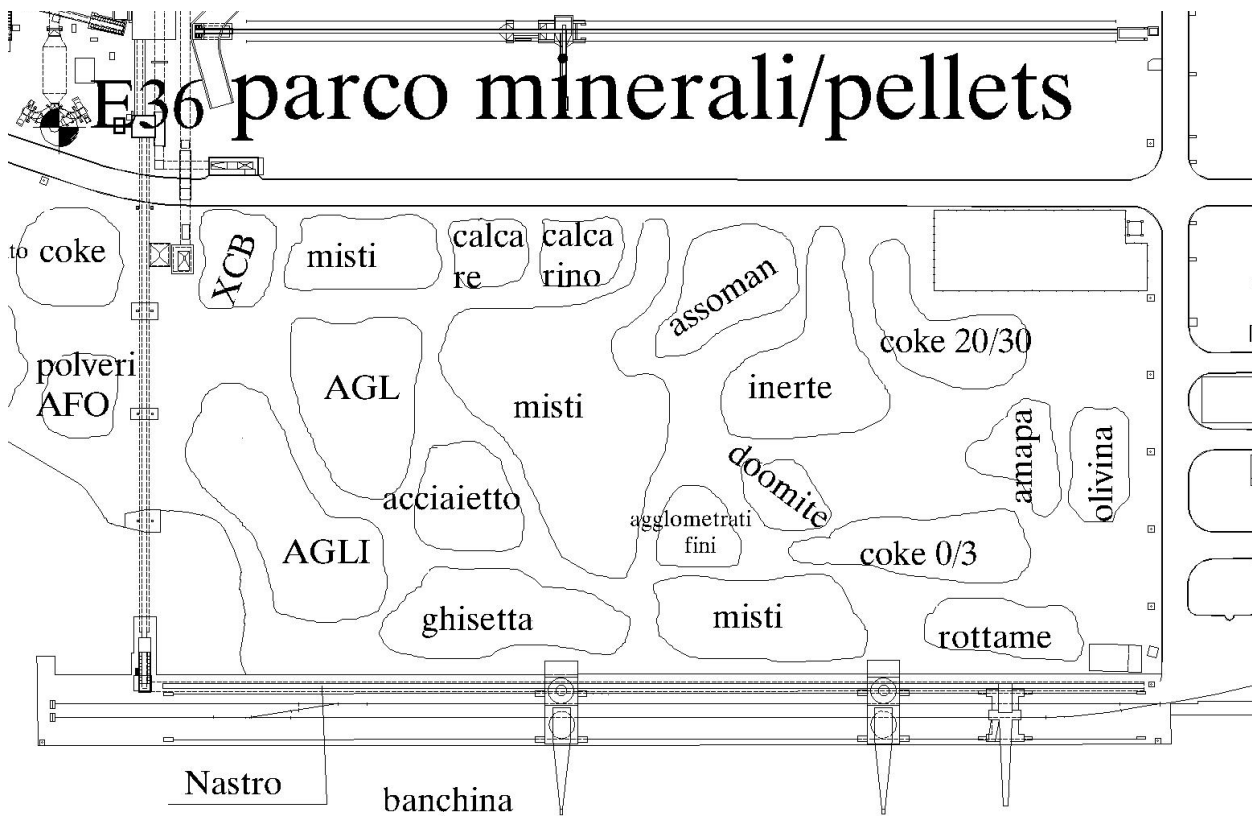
E36 parco minerali/pellets

to coke

XCB

misti

calca re

calca rino

assoman

coke 20/30

polveri AFO

AGL

misti

inerte

amapa

olivina

doomite

acciaietto

agglometrati fini

coke 0/3

AGLI

ghisetta

misti

rottame

Nastro

banchina